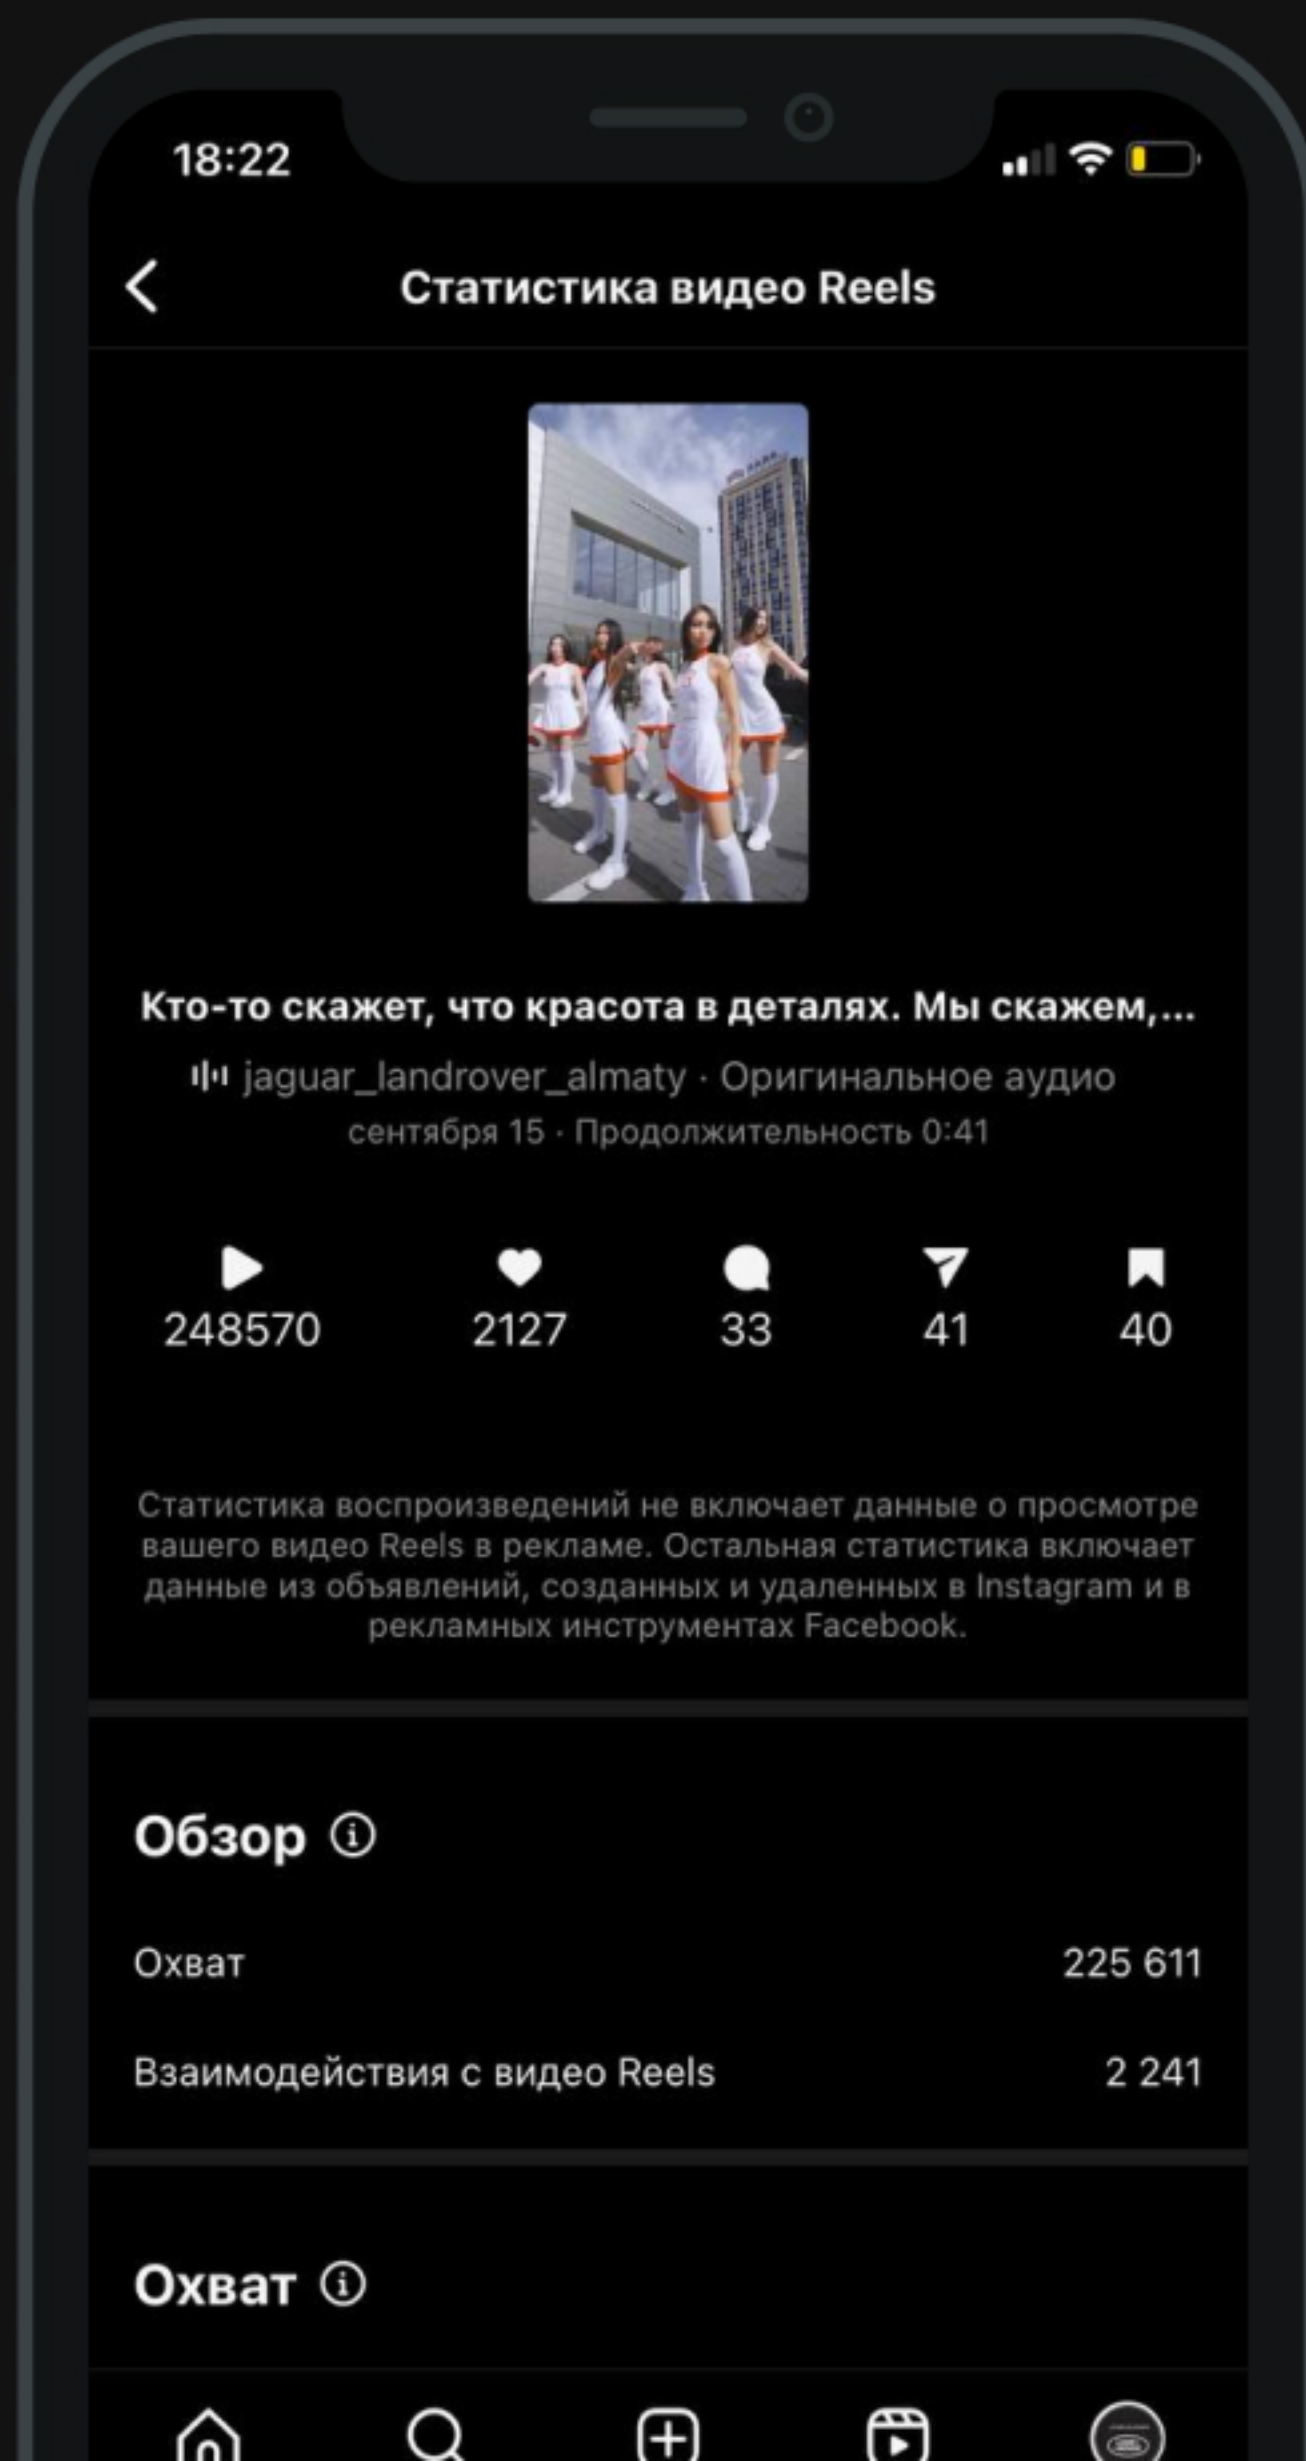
18:22

Статистика видео Reels

Кто-то скажет, что красота в деталях. Мы скажем,...

jaguar_landrover_almaty · Оригинальное аудио

сентября 15 · Продолжительность 0:41

248570
2127
33
41
40

Статистика воспроизведений не включает данные о просмотре вашего видео Reels в рекламе. Остальная статистика включает данные из объявлений, созданных и удаленных в Instagram и в рекламных инструментах Facebook.

Обзор

| Охват | 225 611 |
|---|---|
| Взаимодействия с видео Reels | 2 241 |

Охват